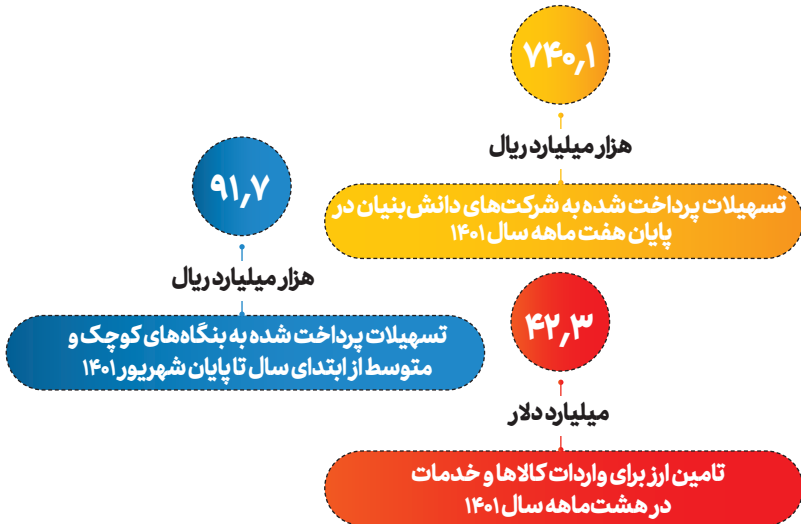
۷۴۰,۱

هزار میلیارد ریال

تسهیلات پرداخت شده به شرکت‌های دانش‌بنیان در پایان هفت ماهه سال ۱۴۰۱

۹۱,۷

هزار میلیارد ریال

تسهیلات پرداخت شده به بنگاه‌های کوچک و متوسط از ابتدای سال تا پایان شهریور ۱۴۰۱

۴۲,۳

میلیارد دلار

تامین ارز برای واردات کالاها و خدمات در هشت ماهه سال ۱۴۰۱